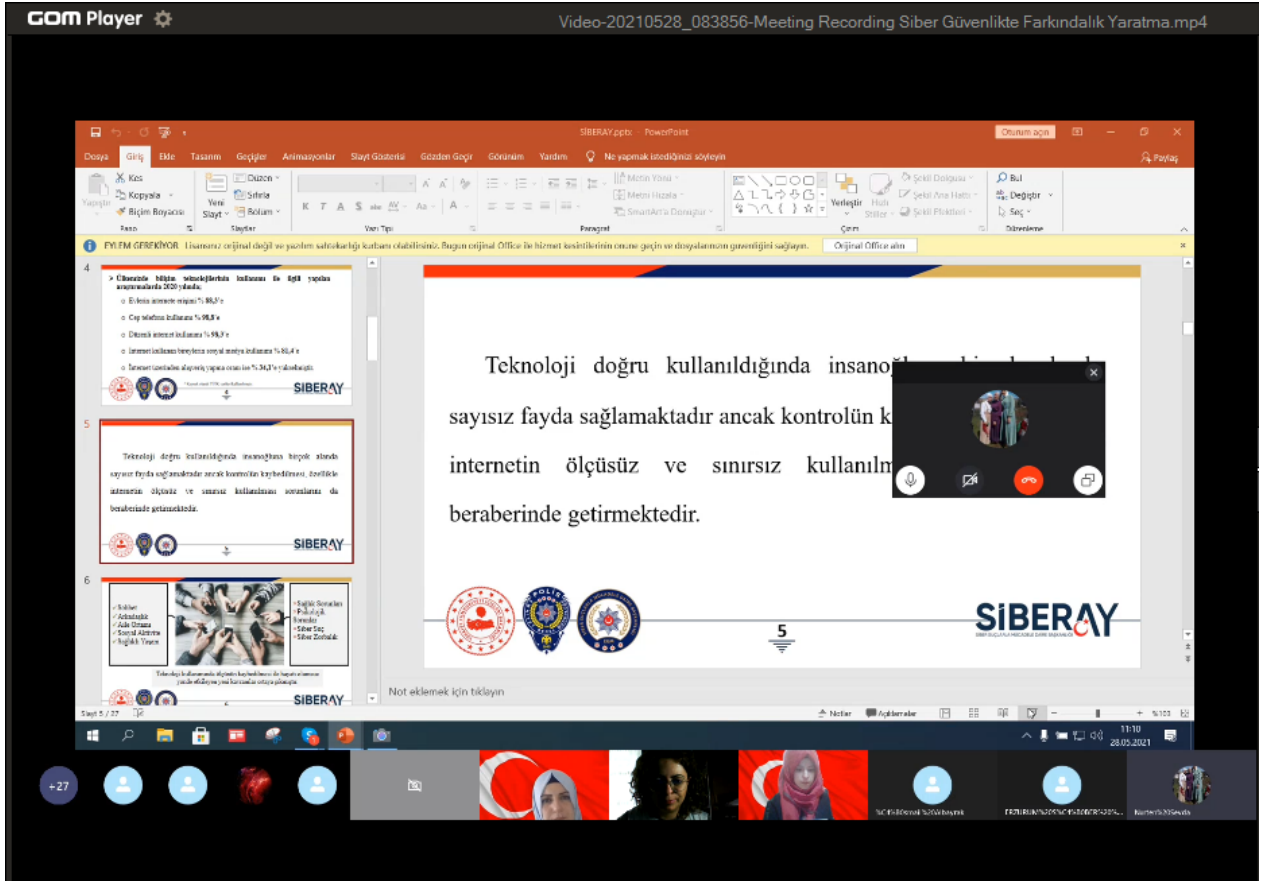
GOM Player

Video-20210528_083856-Meeting Recording Siber Güvenlikte Farkındalık Yaratma.mp4

SIBERAY.pptx - PowerPoint

Oturum açın

Dosya Giriş Ekle Tasarım Geçişler Animasyonlar Slayt Gösterisi Gözden Geçir Görünüm Yardım Ne yapmak istediğinizi söyleyin

Paylaş

Kes Kopyala Biçim Boyacısı Yapıştır Pano Yeni Slayt Düzen Sıfırla Bölüm Slaytlar Yazı Tipi Paragraf Metin Yönü Metni Hizala SmartArt'a Dönüştür Çizim Yerleştir Hızlı Stiller Şekil Dolgusu Şekil Ana Hattı Şekil Efektleri Bul Değiştir Seç Düzenleme

EYLEM GEREKİYOR Lisansınız orijinal değil ve yazılım sahteciliği kurbanı olabilirsiniz. Bugün orijinal Office ile hizmet kesintilerinin önüne geçin ve dosyalarınızın güvenliğini sağlayın.

Orijinal Office alın

4

5

Teknoloji doğru kullanıldığında insanoğluna birçok alanda sayısız fayda sağlamaktadır ancak kontrolün kaybedilmesi, özellikle internetin ölçüsüz ve sınırsız kullanılması sorunlarını da beraberinde getirmektedir.

SIBERAY

6

SIBERAY

Teknoloji doğru kullanıldığında insanoğ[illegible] sayısız fayda sağlamaktadır ancak kontrolün k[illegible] internetin ölçüsüz ve sınırsız kullanılm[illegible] beraberinde getirmektedir.

5

SIBERAY

Not eklemek için tıklayın

Slayt 5 / 27

Notlar Açıklamalar

%103

11:10
28.05.2021

+27